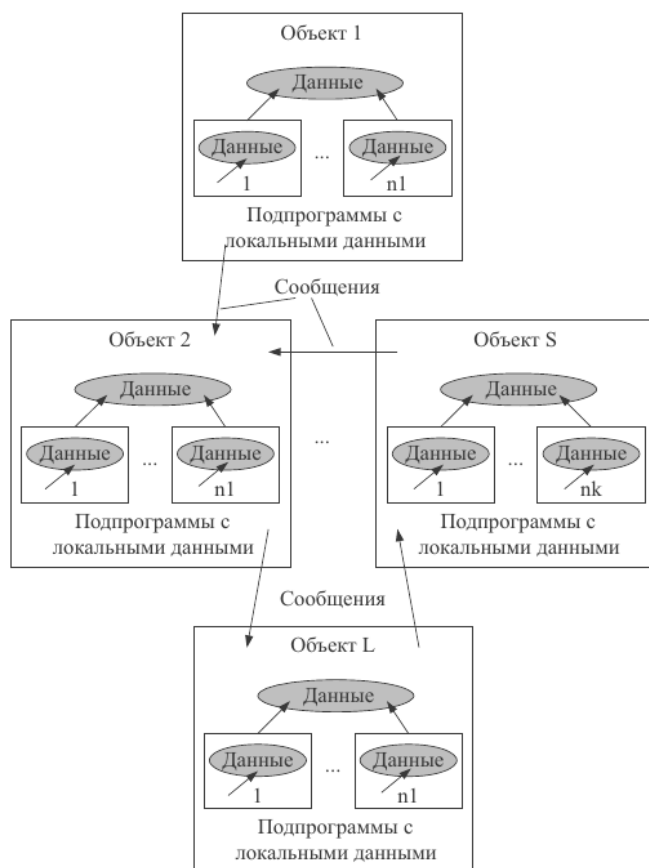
Объект 1

Данные

Данные
1

...

Данные
n1

Подпрограммы с локальными данными

Сообщения

Объект 2

Данные

Данные
1

...

Данные
n1

Подпрограммы с локальными данными

...

Объект S

Данные

Данные
1

...

Данные
nk

Подпрограммы с локальными данными

Сообщения

Объект L

Данные

Данные
1

...

Данные
n1

Подпрограммы с локальными данными